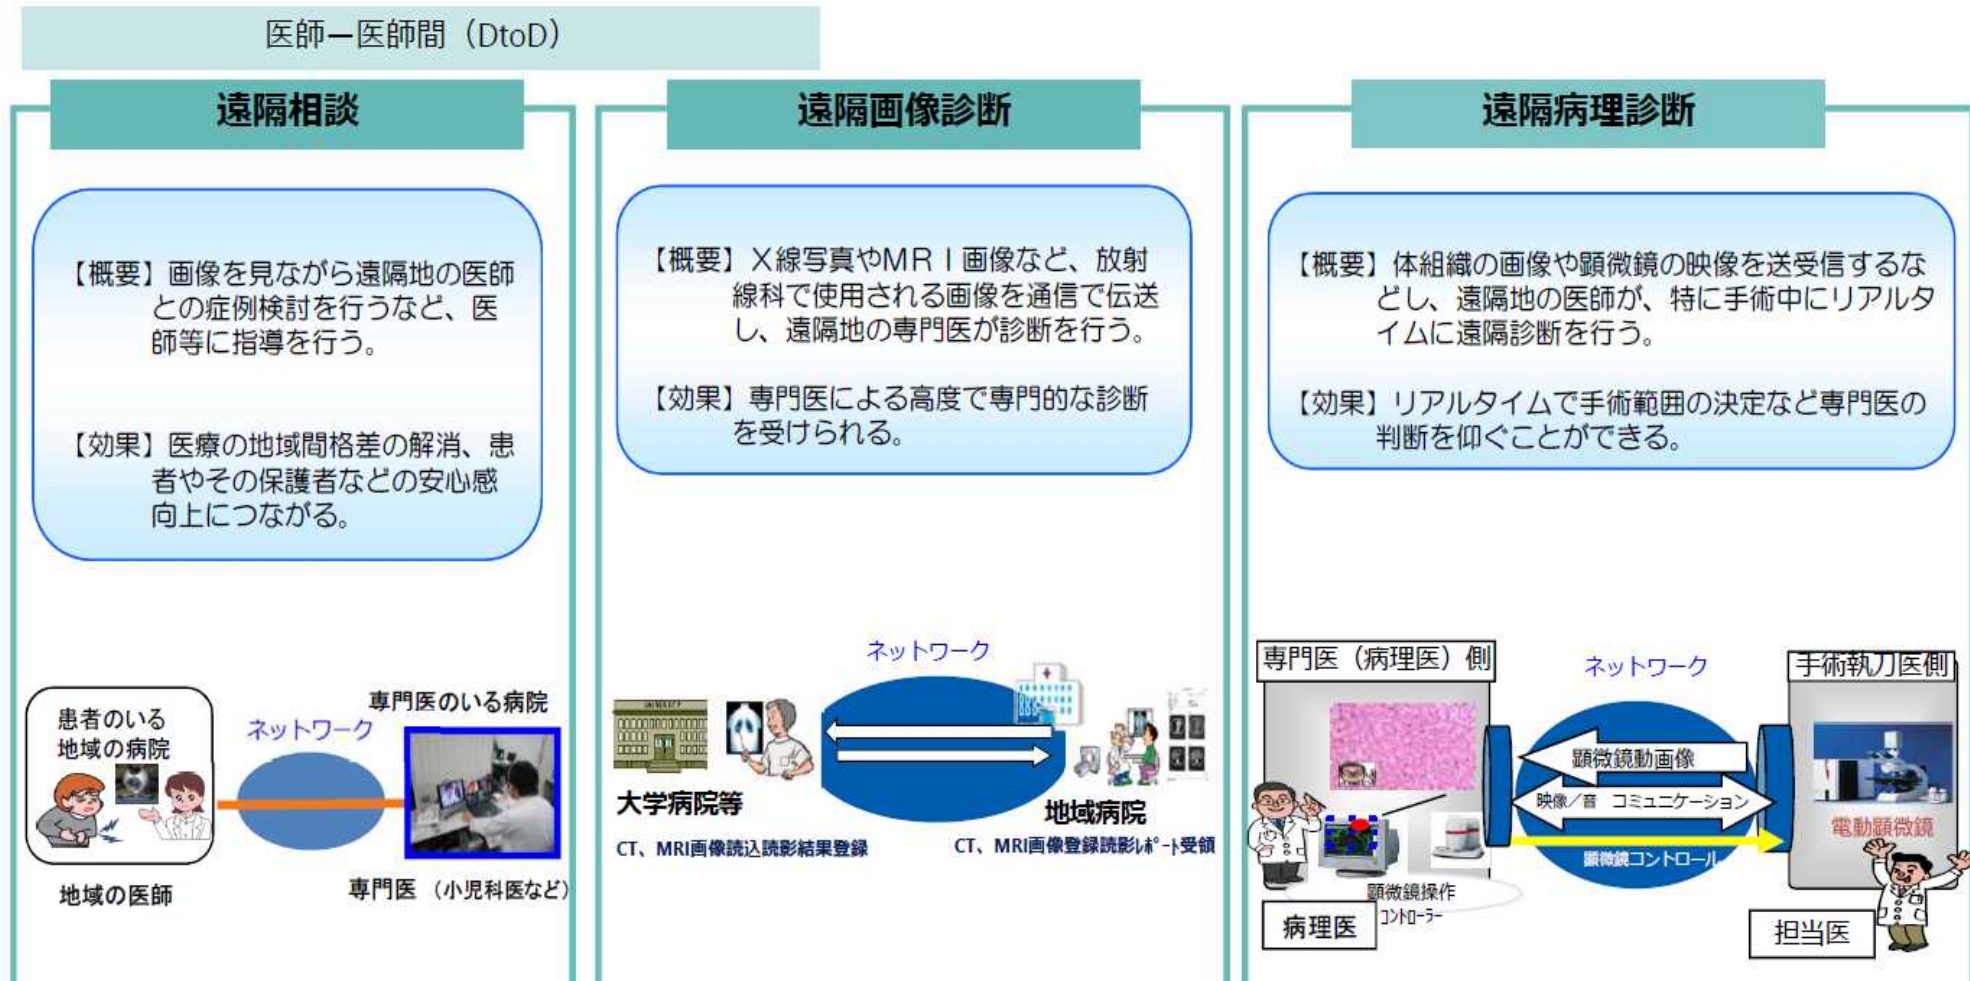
医師ー医師間（DtoD）

遠隔相談

【概要】画像を見ながら遠隔地の医師との症例検討を行うなど、医師等に指導を行う。

【効果】医療の地域間格差の解消、患者やその保護者などの安心感向上につながる。

患者のいる地域の病院

ネットワーク

専門医のいる病院

地域の医師

専門医 （小児科医など）

遠隔画像診断

【概要】X線写真やMRI画像など、放射線科で使用される画像を通信で伝送し、遠隔地の専門医が診断を行う。

【効果】専門医による高度で専門的な診断を受けられる。

ネットワーク

大学病院等

地域病院

CT、MRI画像読込読影結果登録

CT、MRI画像登録読影レポート受領

遠隔病理診断

【概要】体組織の画像や顕微鏡の映像を送受信するなどし、遠隔地の医師が、特に手術中にリアルタイムに遠隔診断を行う。

【効果】リアルタイムで手術範囲の決定など専門医の判断を仰ぐことができる。

専門医（病理医）側

ネットワーク

手術執刀医側

顕微鏡動画像

映像／音 コミュニケーション

顕微鏡コントロール

電動顕微鏡

顕微鏡操作コントローラー

病理医

担当医